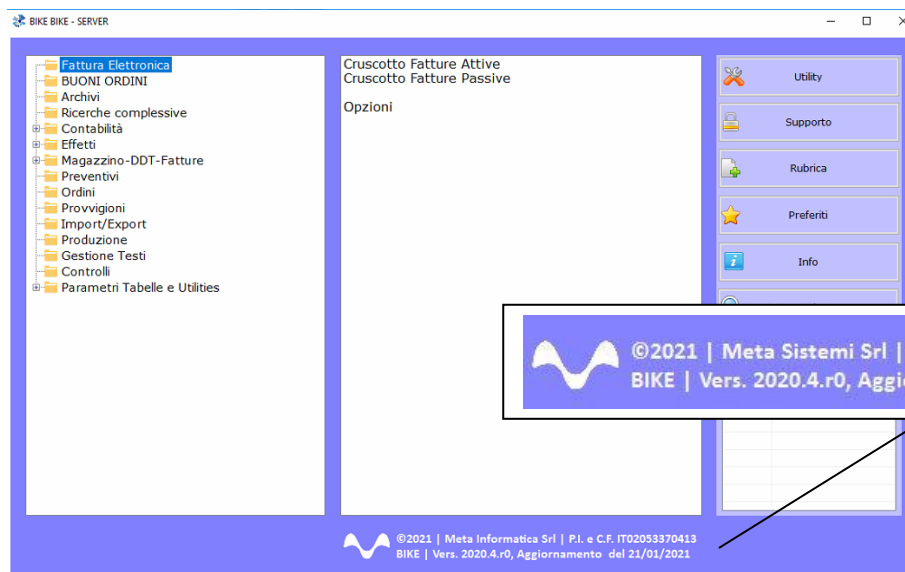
BIKE BIKE - SERVER

Fattura Elettronica
BUONI ORDINI
Archivi
Ricerche complessive
Contabilità
Effetti
Magazzino-DDT-Fatture
Preventivi
Ordini
Provvigioni
Import/Export
Produzione
Gestione Testi
Controlli
Parametri Tabelle e Utilities

Cruscotto Fatture Attive
Cruscotto Fatture Passive

Opzioni

Utility
Supporto
Rubrica
Preferiti
Info

©2021 | Meta Sistemi Srl |
BIKE | Vers. 2020.4.r0, Aggi

©2021 | Meta Informatica Srl | P.I. e C.F. IT02053370413
BIKE | Vers. 2020.4.r0, Aggiornamento del 21/01/2021